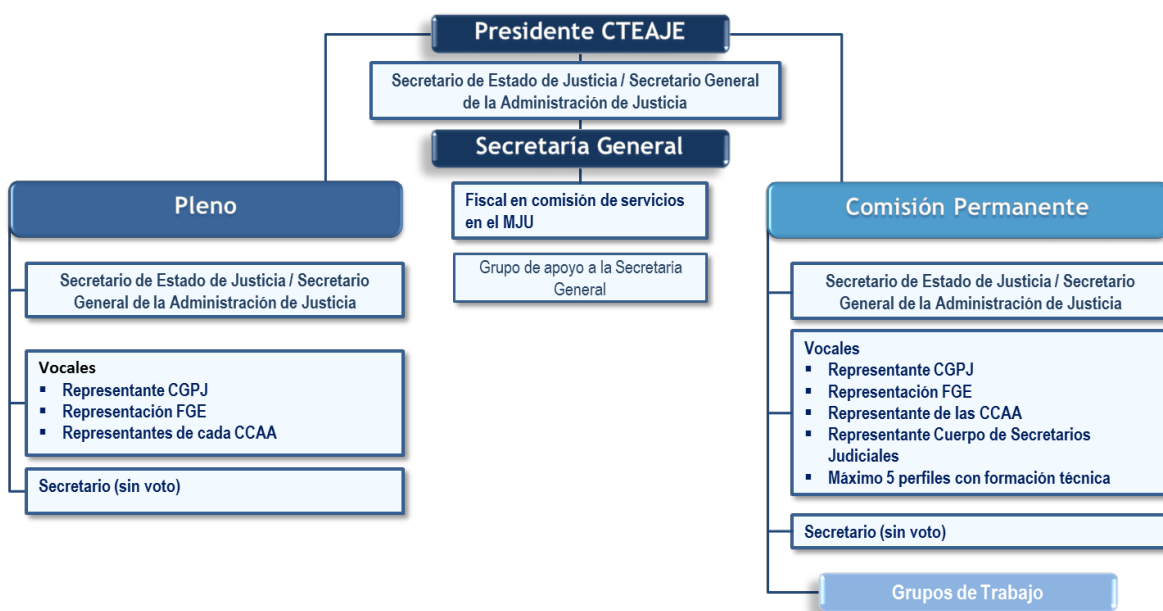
Presidente CTEAJE

Secretario de Estado de Justicia / Secretario General de la Administración de Justicia

Secretaría General

Fiscal en comisión de servicios en el MJU

Grupo de apoyo a la Secretaria General

Pleno

Secretario de Estado de Justicia / Secretario General de la Administración de Justicia

Vocales
▪ Representante CGPJ
▪ Representación FGE
▪ Representantes de cada CCAA

Secretario (sin voto)

Comisión Permanente

Secretario de Estado de Justicia / Secretario General de la Administración de Justicia

Vocales
▪ Representante CGPJ
▪ Representación FGE
▪ Representante de las CCAA
▪ Representante Cuerpo de Secretarios Judiciales
▪ Máximo 5 perfiles con formación técnica

Secretario (sin voto)

Grupos de Trabajo